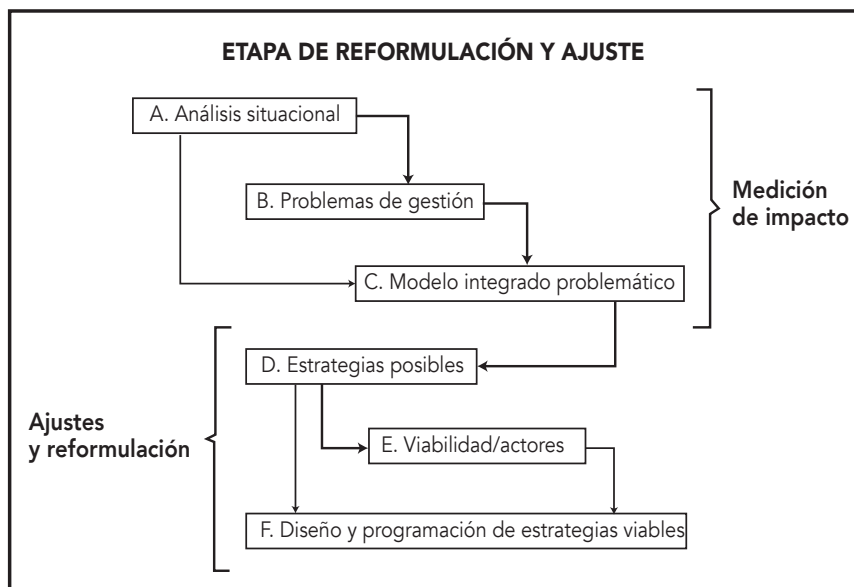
ETAPA DE REFORMULACIÓN Y AJUSTE

A. Análisis situacional

B. Problemas de gestión

C. Modelo integrado problemático

Medición de impacto

D. Estrategias posibles

E. Viabilidad/actores

F. Diseño y programación de estrategias viables

Ajustes y reformulación